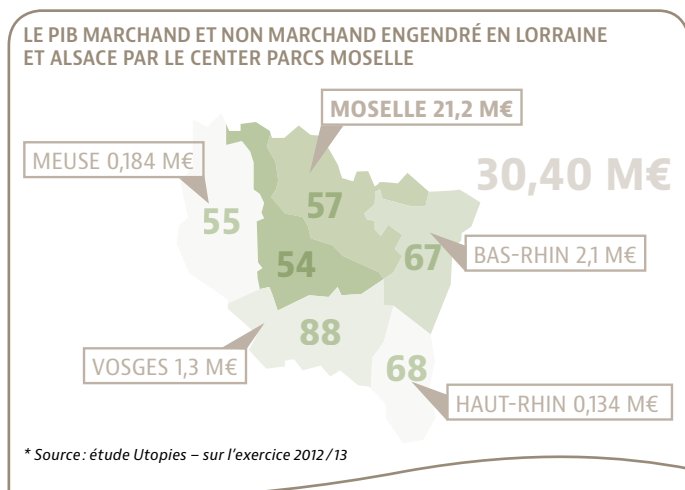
LE PIB MARCHAND ET NON MARCHAND ENGENDRÉ EN LORRAINE ET ALSACE PAR LE CENTER PARCS MOSELLE

MOSELLE 21,2 M€

MEUSE 0,184 M€

30,40 M€

55

57

54

67

BAS-RHIN 2,1 M€

88

VOSGES 1,3 M€

68

HAUT-RHIN 0,134 M€

* Source : étude Utopies – sur l'exercice 2012 / 13